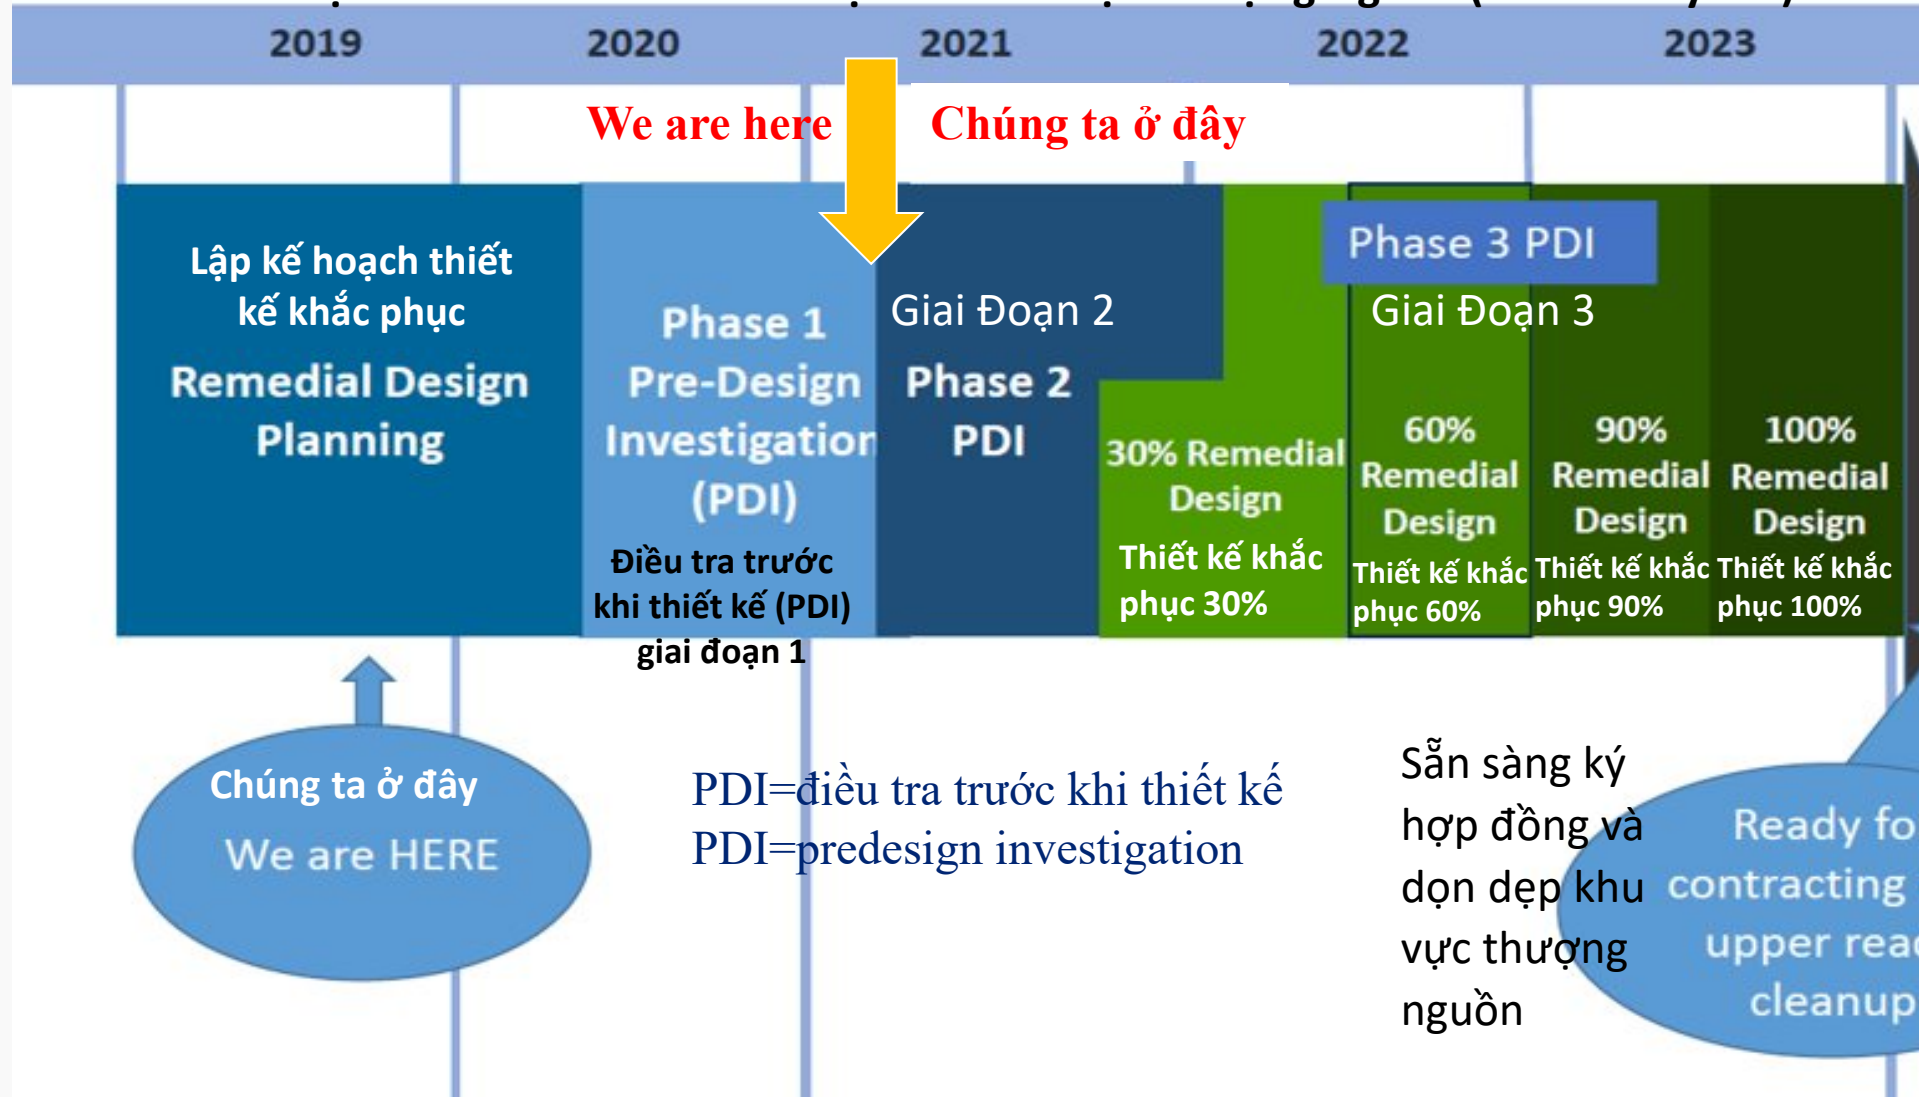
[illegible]

2019 2020 2021 2022 2023

We are here

Chúng ta ở đây

Lập kế hoạch thiết kế khắc phục

Remedial Design Planning

Phase 1 Pre-Design Investigation (PDI)

Điều tra trước khi thiết kế (PDI) giai đoạn 1

Giai Đoạn 2

Phase 2 PDI

30% Remedial Design

Thiết kế khắc phục 30%

Phase 3 PDI

Giai Đoạn 3

60% Remedial Design

Thiết kế khắc phục 60%

90% Remedial Design

Thiết kế khắc phục 90%

100% Remedial Design

Thiết kế khắc phục 100%

Chúng ta ở đây

We are HERE

PDI=điều tra trước khi thiết kế
PDI=predesign investigation

Sẵn sàng ký hợp đồng và dọn dẹp khu vực thượng nguồn

Ready fo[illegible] contracting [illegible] upper rea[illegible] cleanup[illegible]